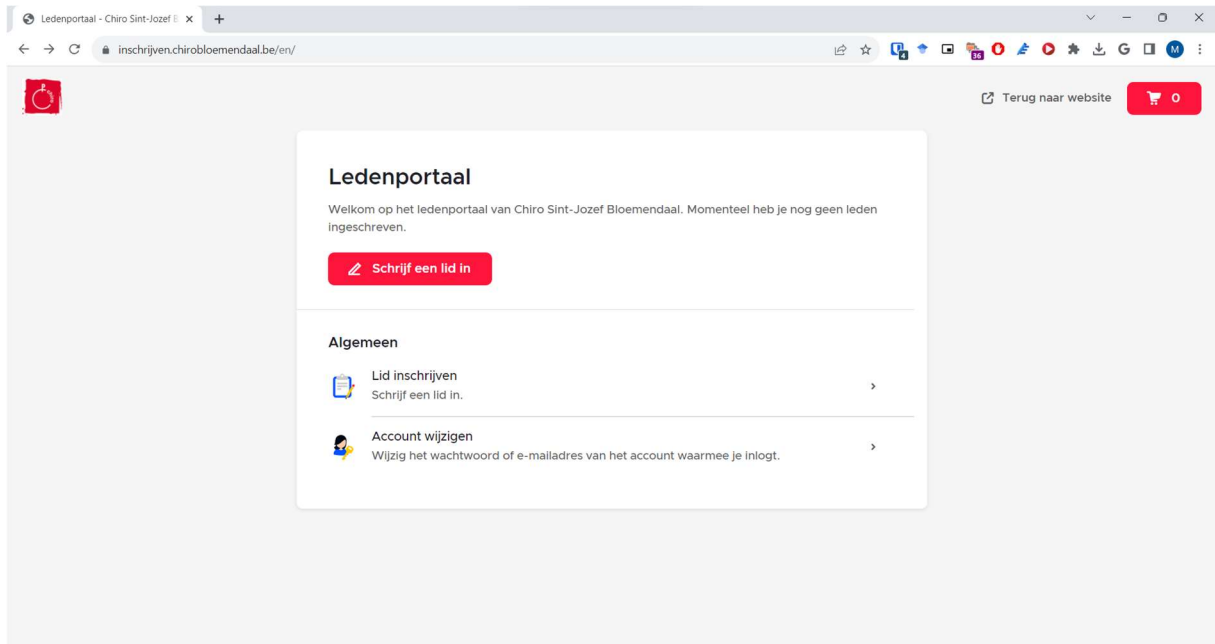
Ledenportaal - Chiro Sint-Jozef B

inschrijven.chirobloemendaal.be/en/

4 36 G M

Terug naar website 0

Ledenportaal

Welkom op het ledenportaal van Chiro Sint-Jozef Bloemendaal. Momenteel heb je nog geen leden ingeschreven.

Schrijf een lid in

Algemeen

Lid inschrijven
Schrijf een lid in.

Account wijzigen
Wijzig het wachtwoord of e-mailadres van het account waarmee je inlogt.